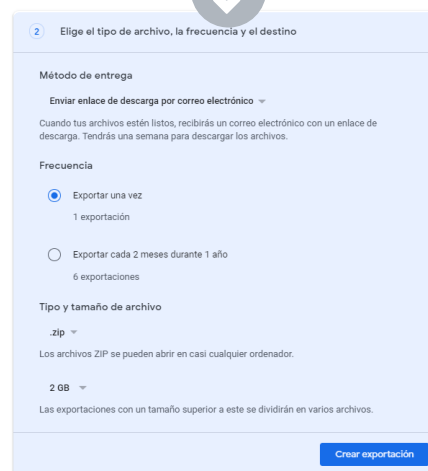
2 Elige el tipo de archivo, la frecuencia y el destino

Método de entrega

Enviar enlace de descarga por correo electrónico

Cuando tus archivos estén listos, recibirás un correo electrónico con un enlace de descarga. Tendrás una semana para descargar los archivos.

Frecuencia

Exportar una vez

1 exportación

Exportar cada 2 meses durante 1 año

6 exportaciones

Tipo y tamaño de archivo

.zip

Los archivos ZIP se pueden abrir en casi cualquier ordenador.

2 GB

Las exportaciones con un tamaño superior a este se dividirán en varios archivos.

Crear exportación